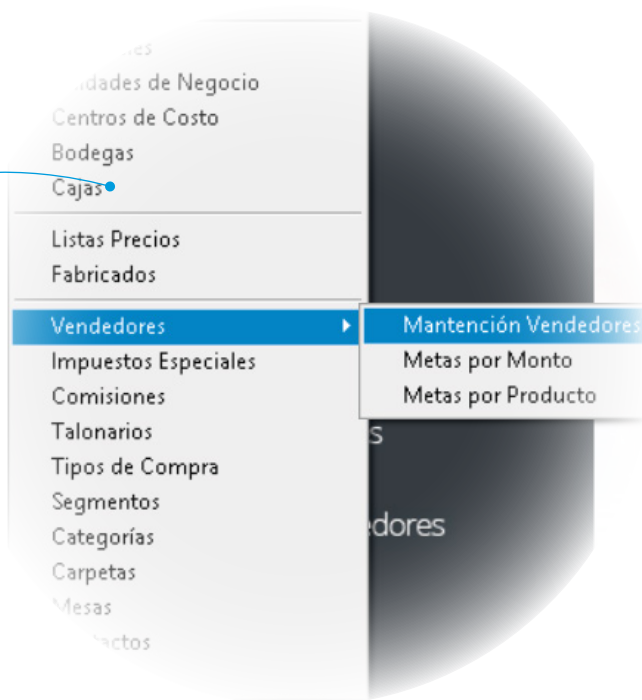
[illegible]
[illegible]dades de Negocio
Centros de Costo
Bodegas
Cajas

Listas Precios
Fabricados

Vendedores
Impuestos Especiales
Comisiones
Talonarios
Tipos de Compra
Segmentos
Categorías
Carpetas
Mesas
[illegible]actos

Mantención Vendedores
Metas por Monto
Metas por Producto

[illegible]s
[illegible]edores